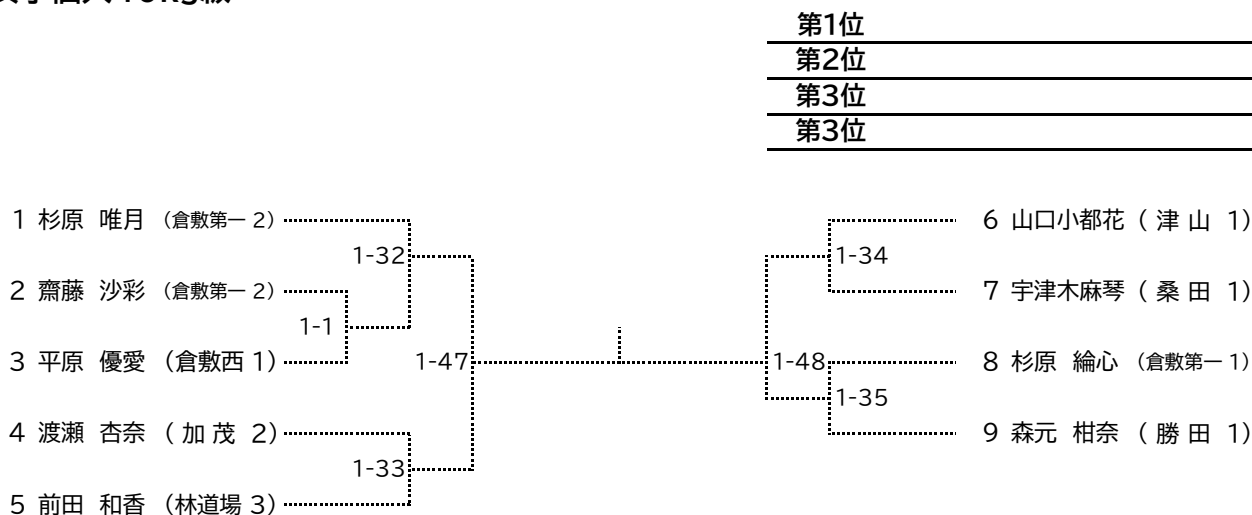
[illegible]

| 第1位 |
|---|
| 第2位 |
| 第3位 |
| 第3位 |

1 杉原 唯月 (倉敷第一 2)
2 齋藤 沙彩 (倉敷第一 2)
3 平原 優愛 (倉敷西 1)
4 渡瀬 杏奈 (加 茂 2)
5 前田 和香 (林道場 3)

1-32
1-1
1-47
1-33

6 山口小都花 (津 山 1)
7 宇津木麻琴 (桑 田 1)
8 杉原 綸心 (倉敷第一 1)
9 森元 柑奈 (勝 田 1)

1-34
1-48
1-35